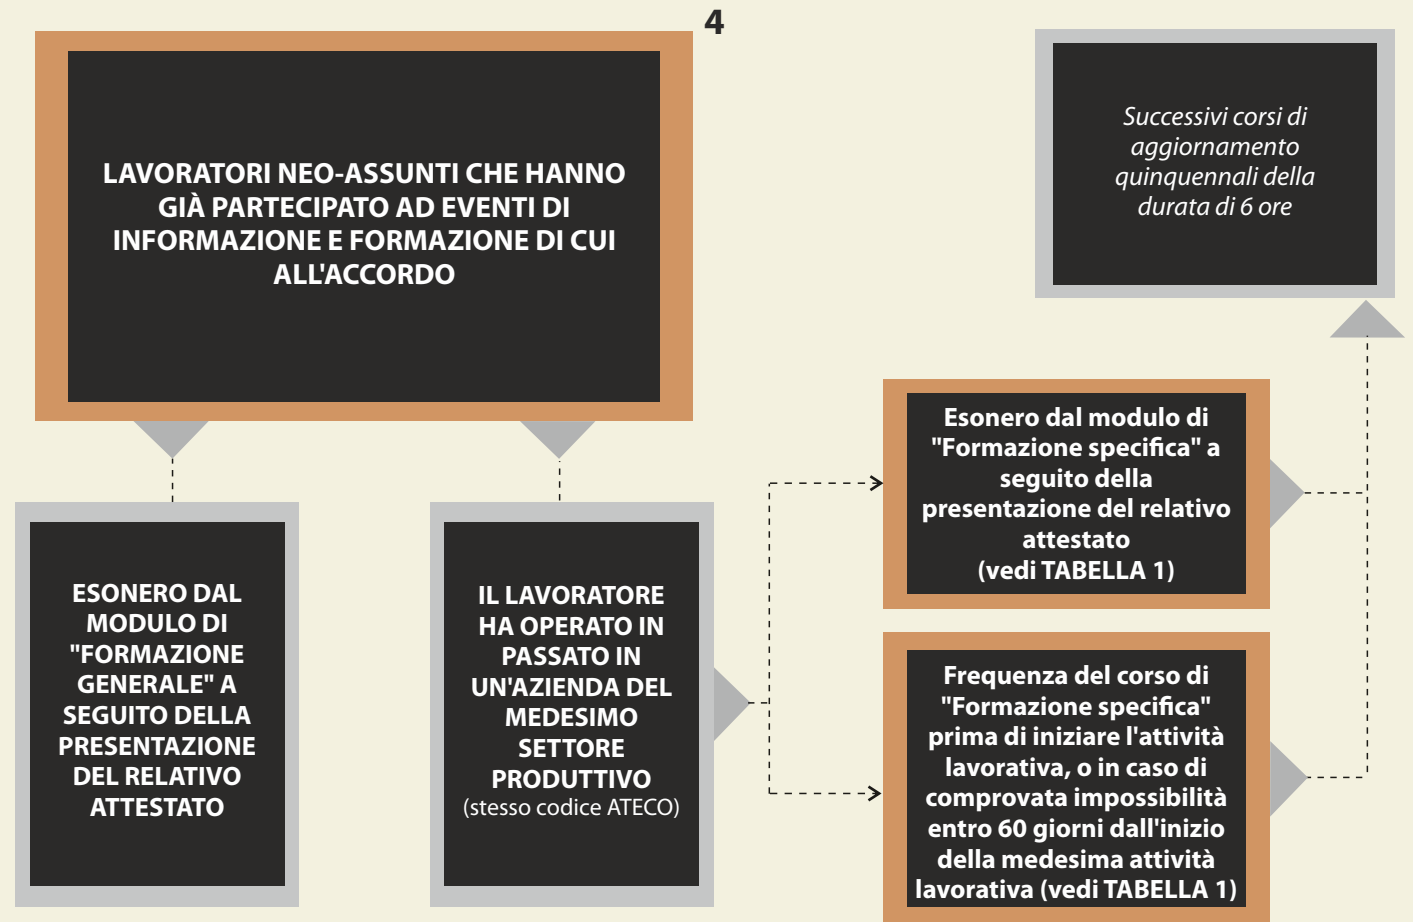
4

LAVORATORI NEO-ASSUNTI CHE HANNO GIÀ PARTECIPATO AD EVENTI DI INFORMAZIONE E FORMAZIONE DI CUI ALL'ACCORDO

Successivi corsi di aggiornamento quinquennali della durata di 6 ore

ESONERO DAL MODULO DI "FORMAZIONE GENERALE" A SEGUITO DELLA PRESENTAZIONE DEL RELATIVO ATTESTATO

IL LAVORATORE HA OPERATO IN PASSATO IN UN'AZIENDA DEL MEDESIMO SETTORE PRODUTTIVO (stesso codice ATECO)

Esonero dal modulo di "Formazione specifica" a seguito della presentazione del relativo attestato (vedi TABELLA 1)

Frequenza del corso di "Formazione specifica" prima di iniziare l'attività lavorativa, o in caso di comprovata impossibilità entro 60 giorni dall'inizio della medesima attività lavorativa (vedi TABELLA 1)